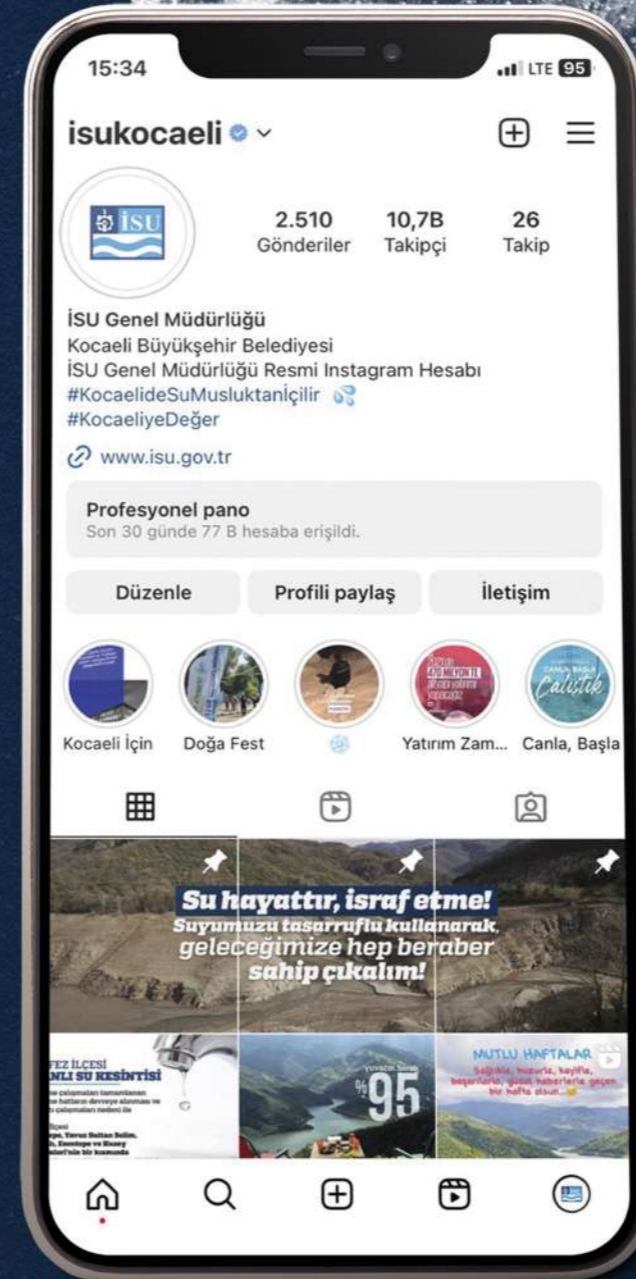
15:34

LTE 95

isukocaeli

İSU

2.510 Gönderiler

10,7B Takipçi

26 Takip

İSU Genel Müdürlüğü
Kocaeli Büyükşehir Belediyesi
İSU Genel Müdürlüğü Resmi Instagram Hesabı
#KocaelideSuMusluktanİçilir
#KocaeliyeDeğer

www.isu.gov.tr

Profesyonel pano
Son 30 günde 77 B hesaba erişildi.

Düzenle

Profili paylaş

İletişim

Kocaeli İçin

Doğa Fest

Yatırım Zam...

Canla, Başla

Canla Başla Çalıştık

Su hayattır, israf etme!
Suyumuzu tasarruflu kullanarak, geleceğimize hep beraber sahip çıkalım!

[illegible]FEZ İLÇESİ
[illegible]ANLI SU KESİNTİSİ

Yuvacık Barajı
%95

MUTLU HAFTALAR
Sağlıkla, huzurla, keyifle, başarılarla, güzel haberlerle geçen bir hafta olsun...